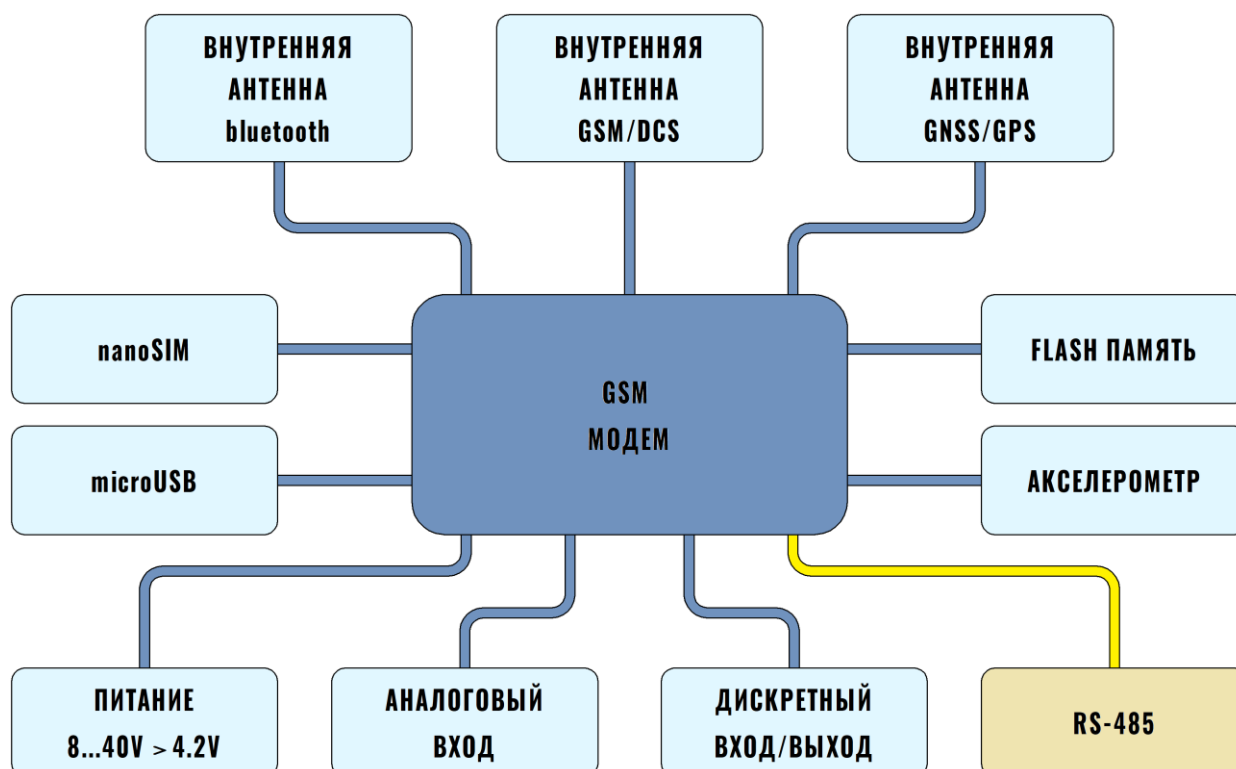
ВНУТРЕННЯЯ АНТЕННА bluetooth

ВНУТРЕННЯЯ АНТЕННА GSM/DCS

ВНУТРЕННЯЯ АНТЕННА GNSS/GPS

nanoSIM

GSM МОДЕМ

FLASH ПАМЯТЬ

microUSB

АКСЕЛЕРОМЕТР

ПИТАНИЕ 8...40V > 4.2V

АНАЛОГОВЫЙ ВХОД

ДИСКРЕТНЫЙ ВХОД/ВЫХОД

RS-485